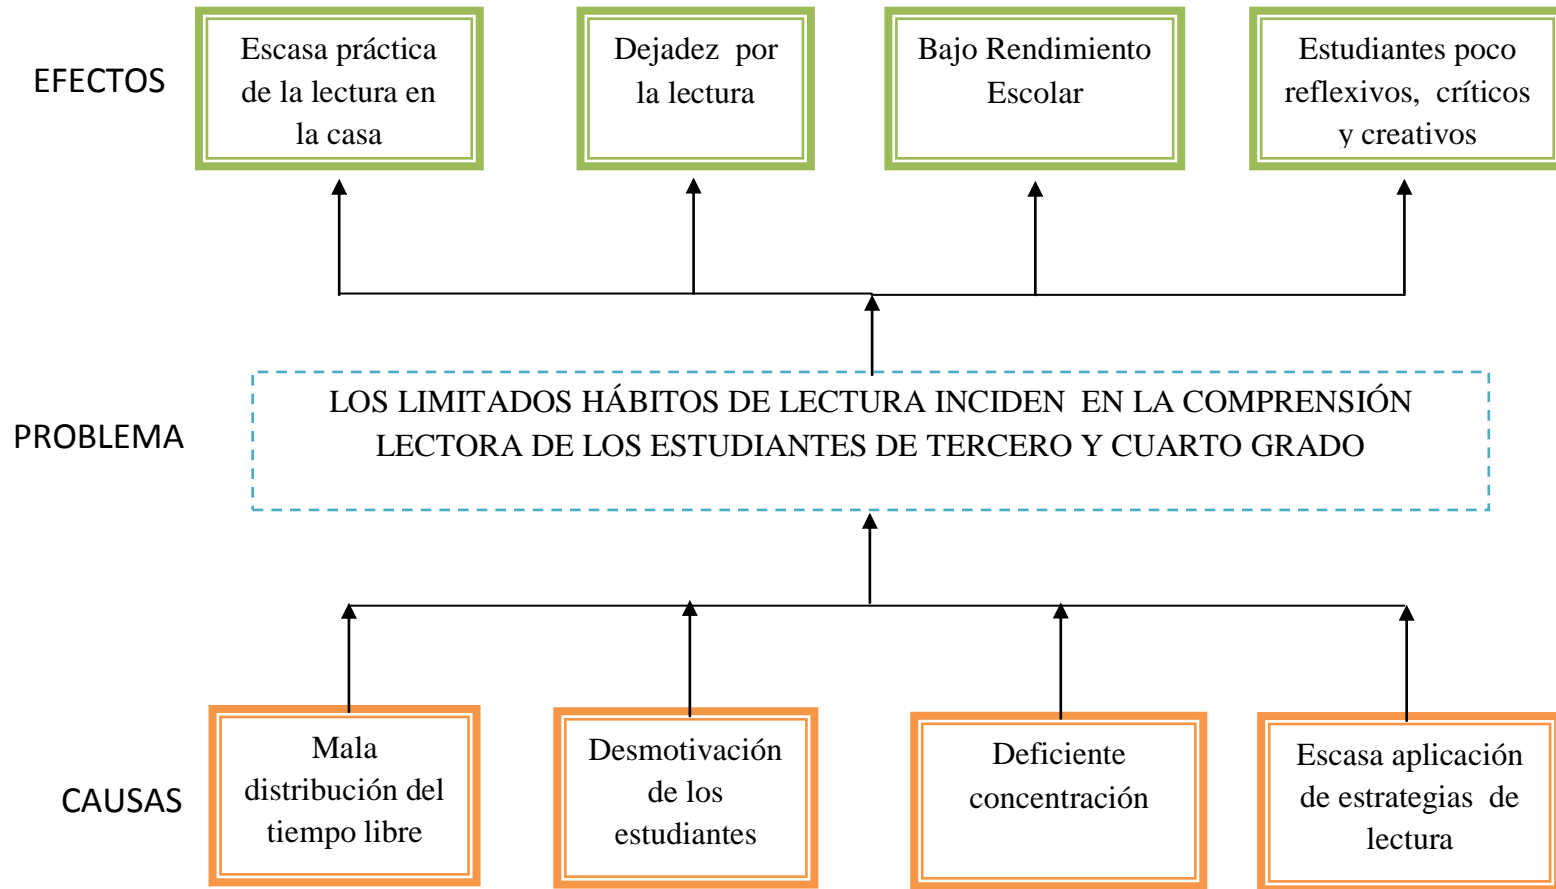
EFECTOS

Escasa práctica de la lectura en la casa

Dejadez por la lectura

Bajo Rendimiento Escolar

Estudiantes poco reflexivos, críticos y creativos

PROBLEMA

LOS LIMITADOS HÁBITOS DE LECTURA INCIDEN EN LA COMPRENSIÓN LECTORA DE LOS ESTUDIANTES DE TERCERO Y CUARTO GRADO

CAUSAS

Mala distribución del tiempo libre

Desmotivación de los estudiantes

Deficiente concentración

Escasa aplicación de estrategias de lectura